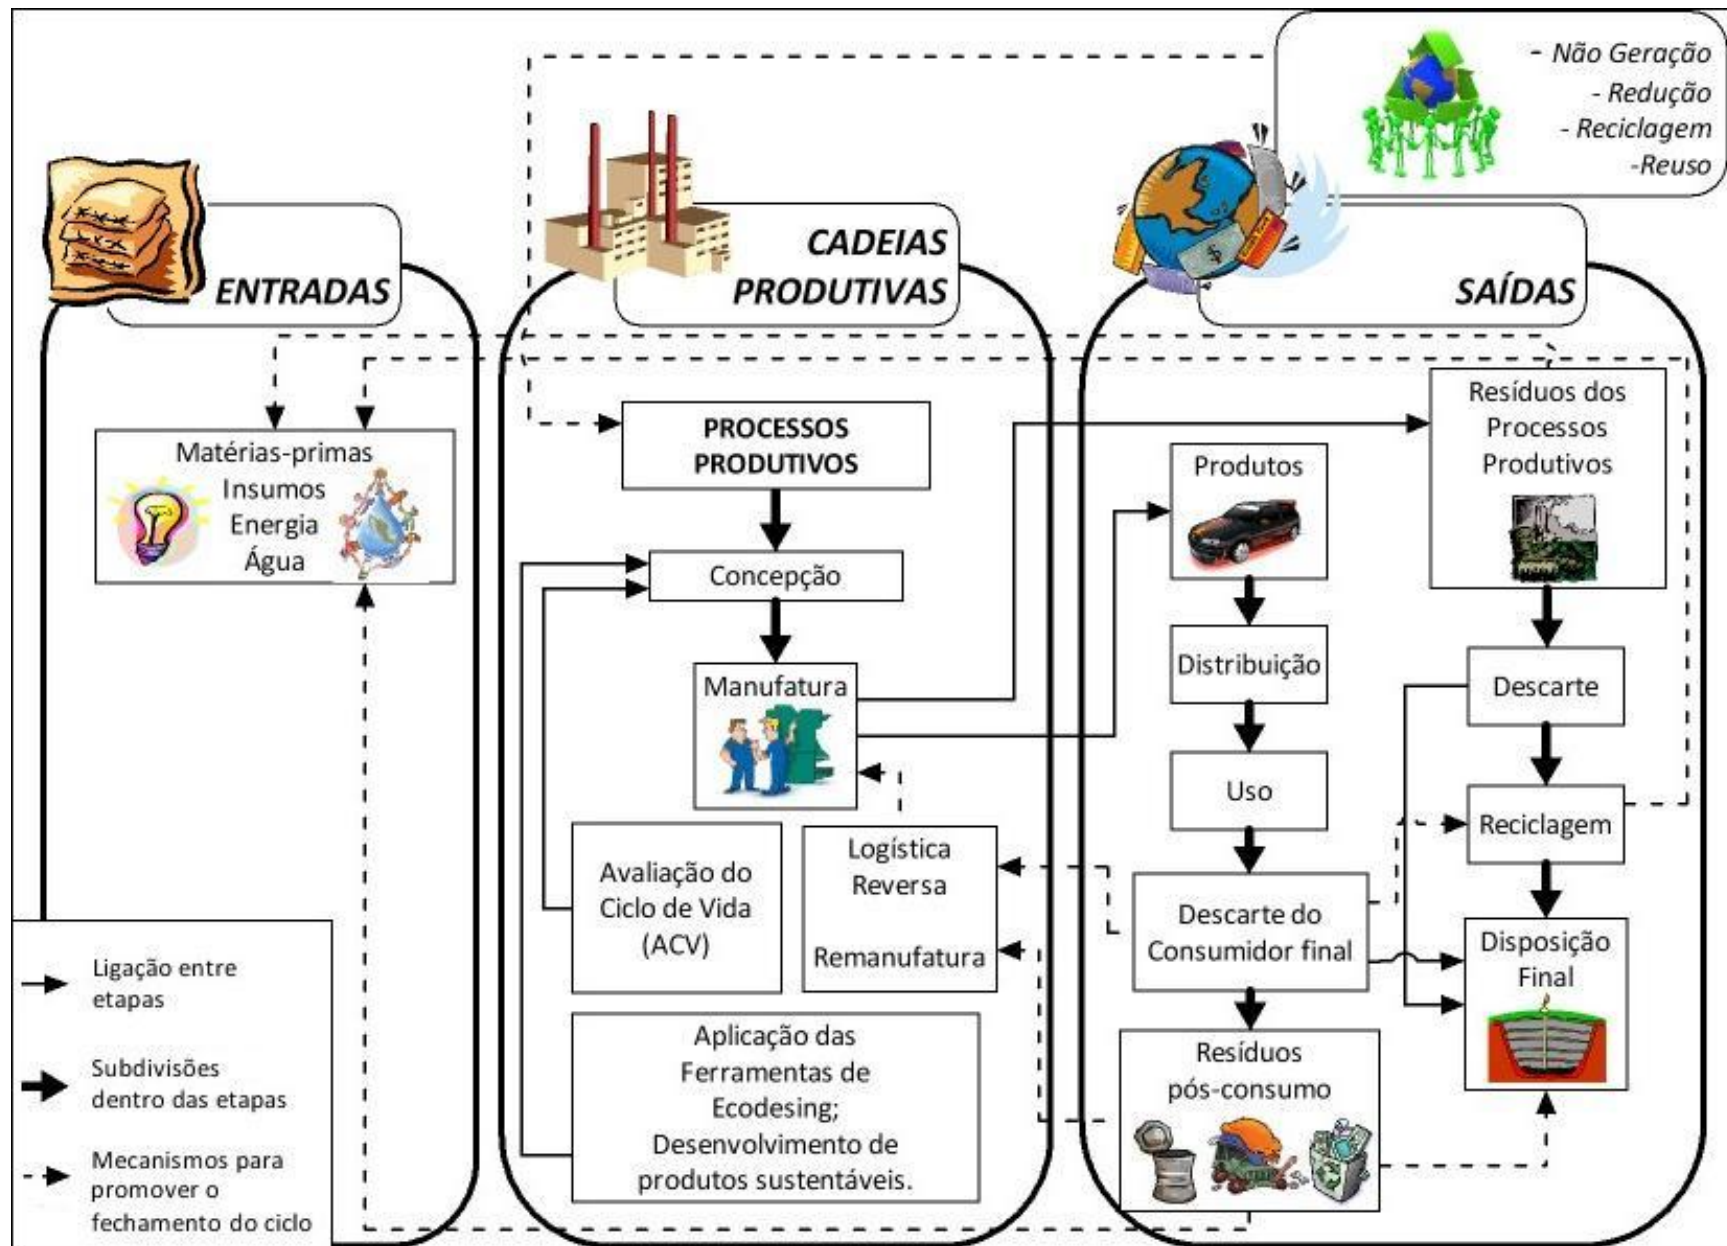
- Não Geração
- Redução
- Reciclagem
-Reuso

ENTRADAS

CADEIAS PRODUTIVAS

SAÍDAS

Matérias-primas
Insumos
Energia
Água

PROCESSOS PRODUTIVOS

Concepção

Manufatura

Avaliação do Ciclo de Vida (ACV)

Logística Reversa

Remanufatura

Aplicação das Ferramentas de Ecodesing; Desenvolvimento de produtos sustentáveis.

Produtos

Distribuição

Uso

Descarte do Consumidor final

Resíduos pós-consumo

Resíduos dos Processos Produtivos

Descarte

Reciclagem

Disposição Final

Ligação entre etapas

Subdivisões dentro das etapas

Mecanismos para promover o fechamento do ciclo